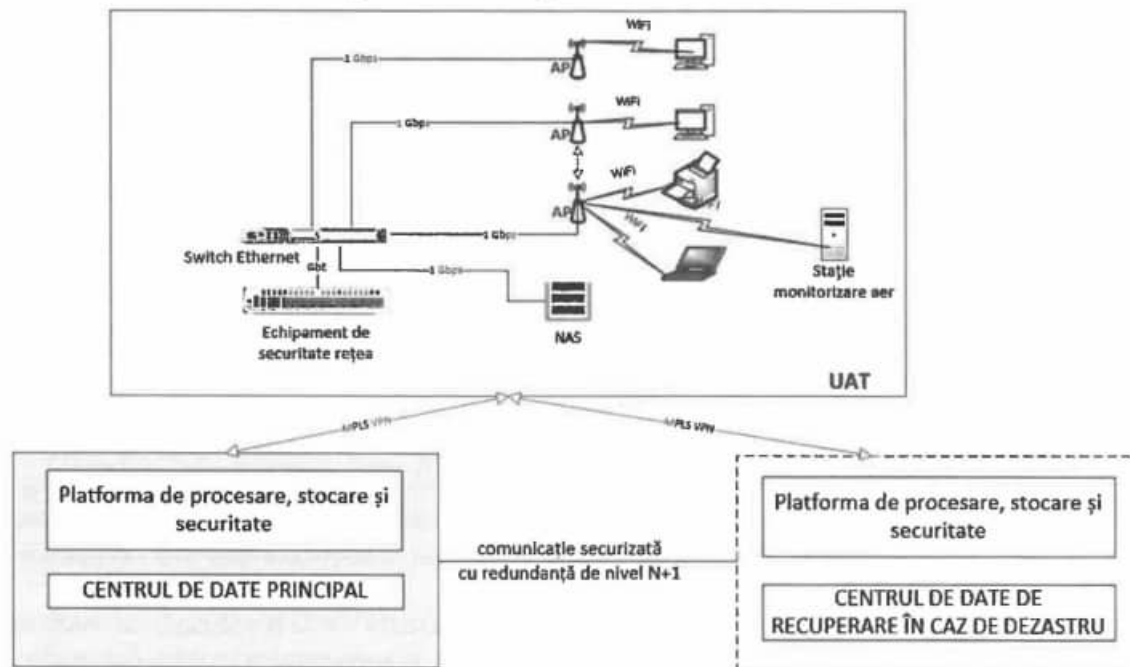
WiFi

1 Gbps

AP

WiFi

1 Gbps

AP

WiFi

AP

WiFi

1 Gbps

Switch Ethernet

Gbt

1 Gbps

Stație monitorizare aer

Echipament de securitate rețea

NAS

UAT

MPLS VPN

MPLS VPN

Platforma de procesare, stocare și securitate

CENTRUL DE DATE PRINCIPAL

comunicație securizată cu redundanță de nivel N+1

Platforma de procesare, stocare și securitate

CENTRUL DE DATE DE RECUPERARE ÎN CAZ DE DEZASTRU